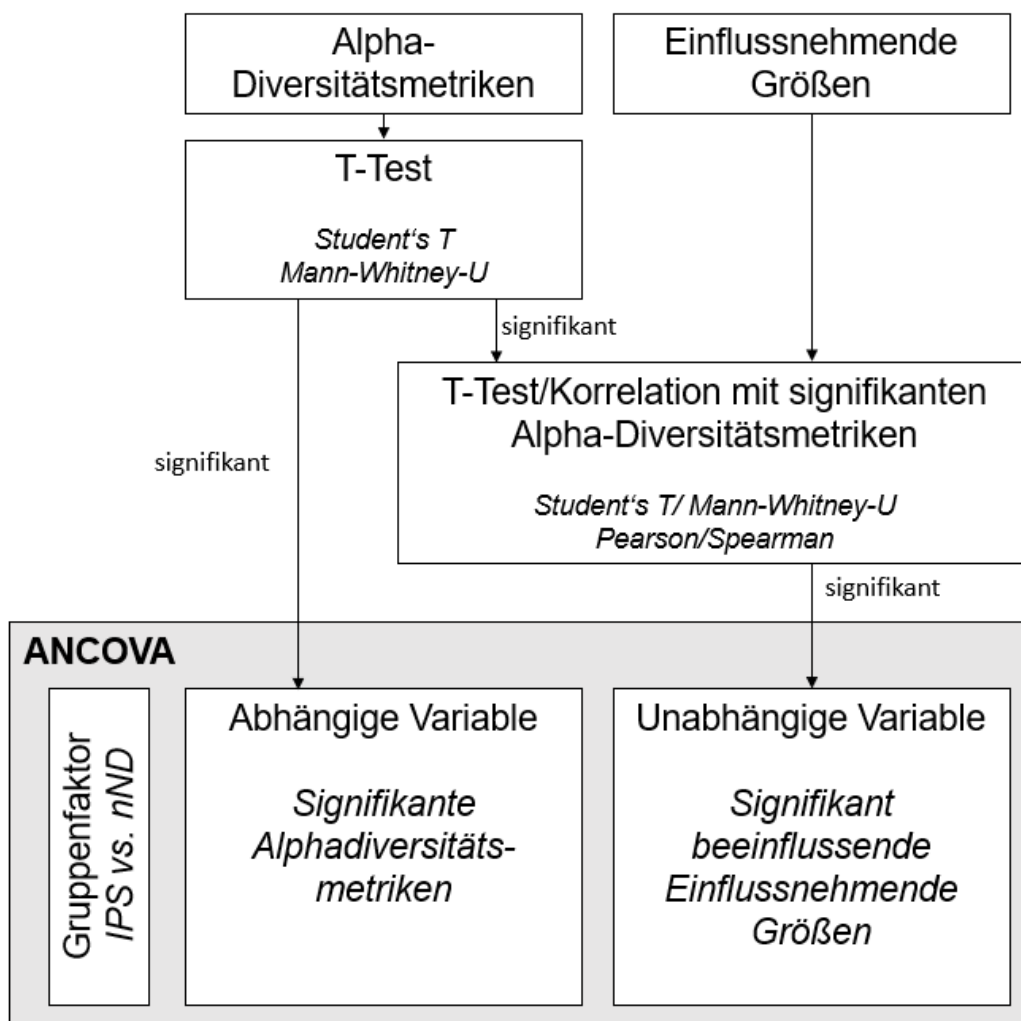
Alpha-Diversitätsmetriken

Einflussnehmende Größen

T-Test

Student‘s T
Mann-Whitney-U

signifikant

T-Test/Korrelation mit signifikanten Alpha-Diversitätsmetriken

Student‘s T/ Mann-Whitney-U
Pearson/Spearman

signifikant

signifikant

ANCOVA

Gruppenfaktor
IPS vs. nND

Abhängige Variable

Signifikante Alphadiversitäts-metriken

Unabhängige Variable

Signifikant beeinflussende Einflussnehmende Größen